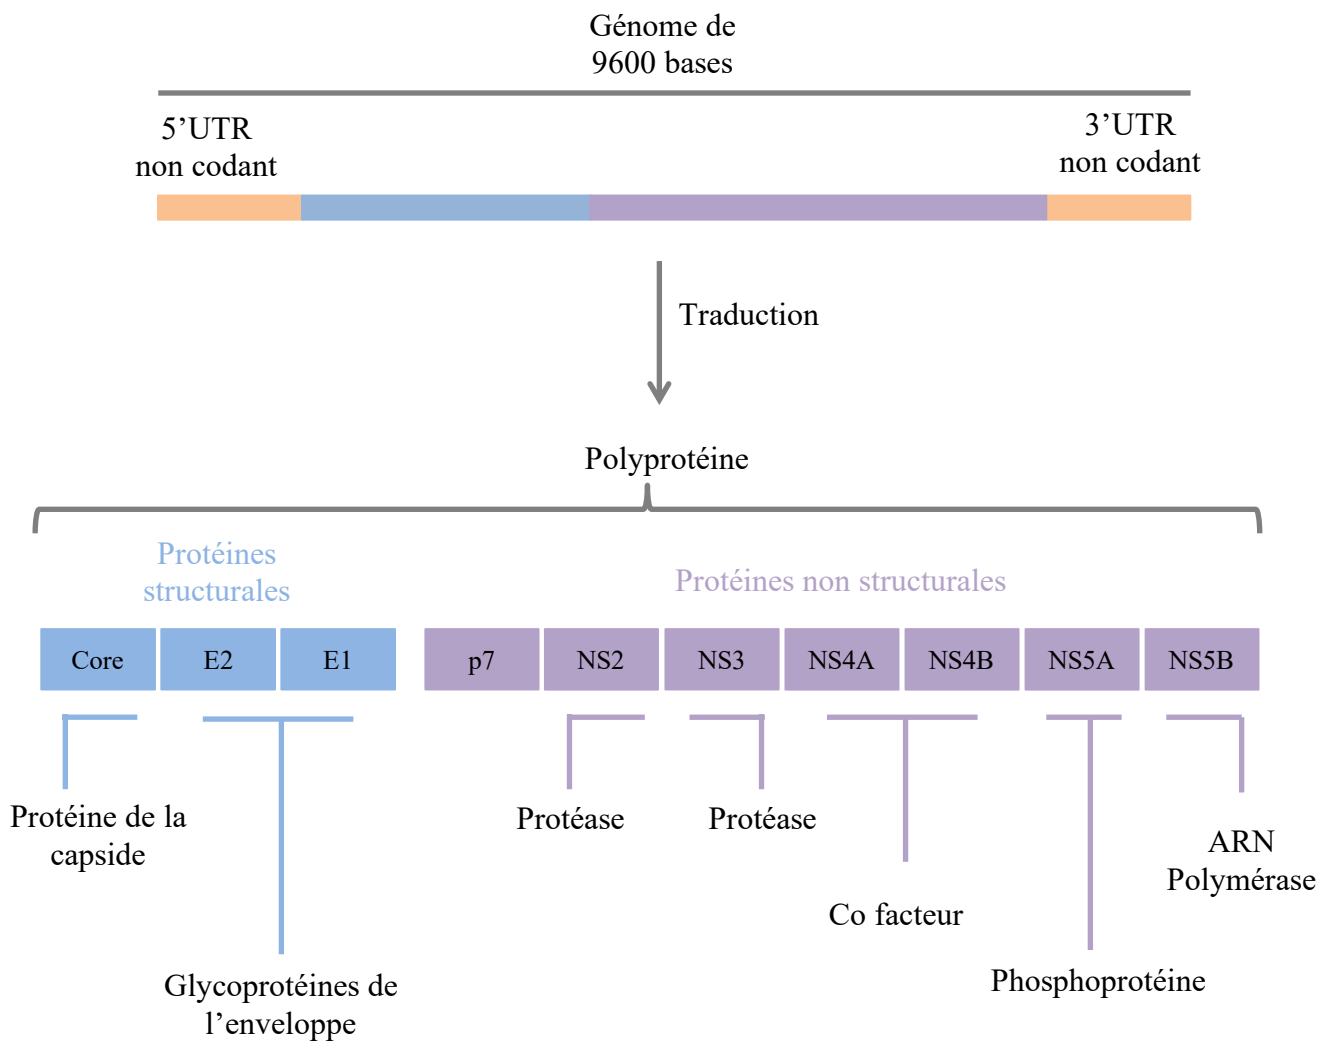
Génome de 9600 bases

5’UTR non codant

3’UTR non codant

Traduction

Polyprotéine

Protéines structurales

Protéines non structurales

| Core | E2 | E1 | p7 | NS2 | NS3 | NS4A | NS4B | NS5A | NS5B |
|---|---|---|---|---|---|---|---|---|---|

Protéine de la capside

Protéase

Protéase

ARN Polymérase

Co facteur

Glycoprotéines de l’enveloppe

Phosphoprotéine